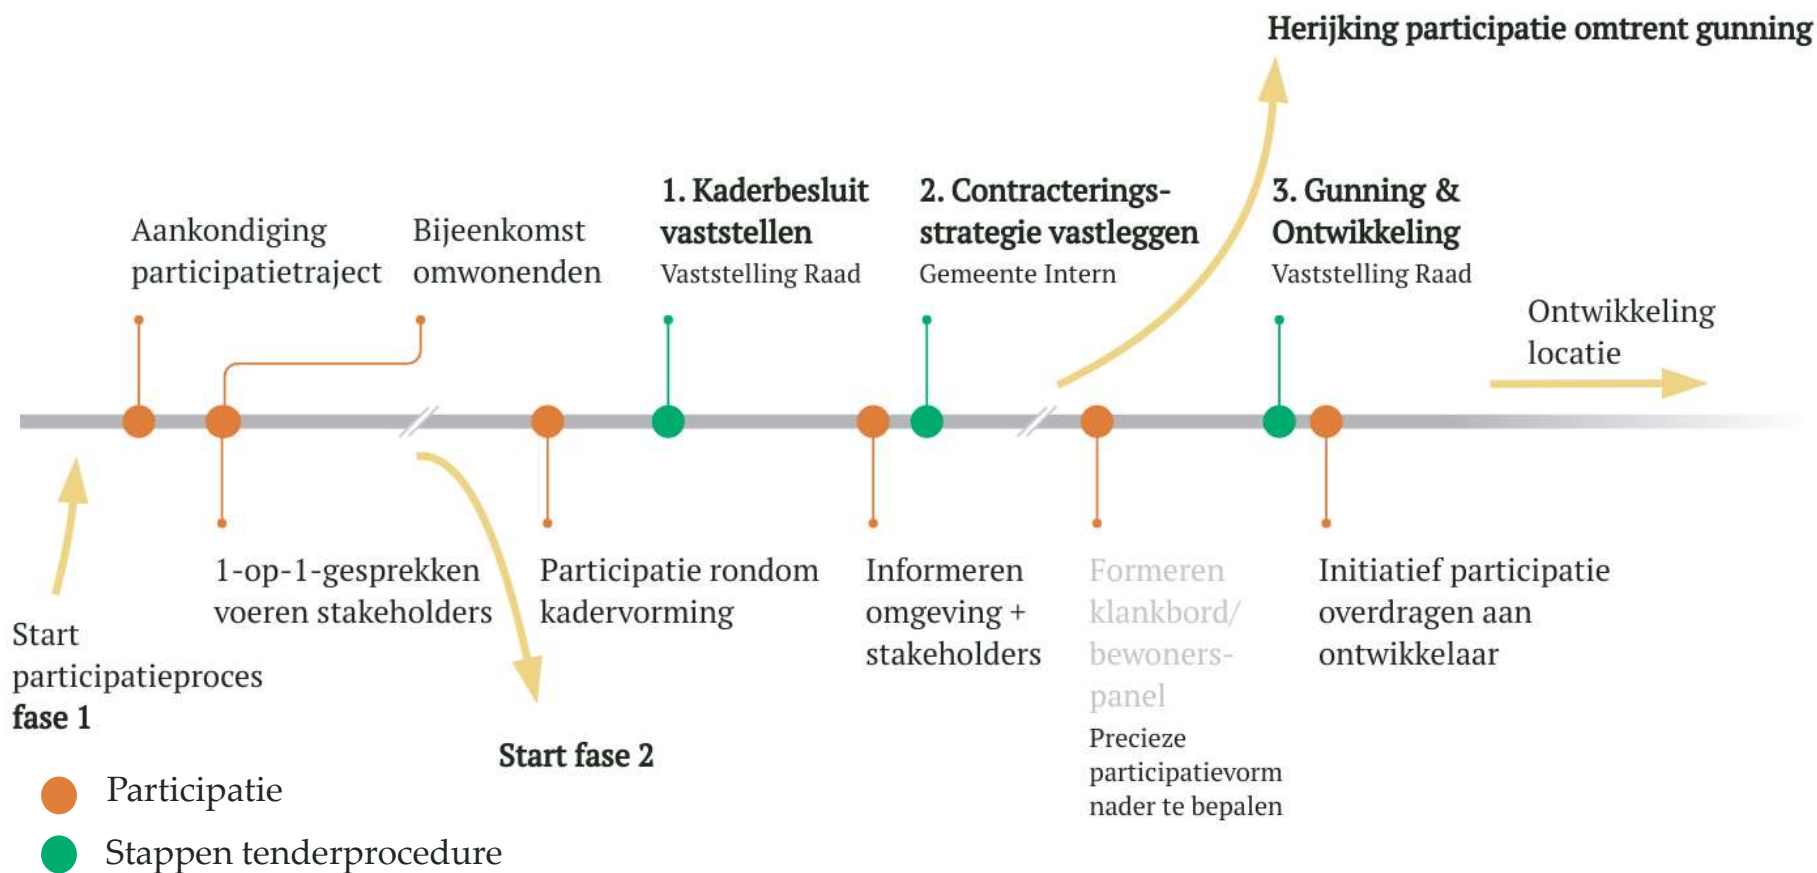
Herijking participatie omtrent gunning

Aankondiging participatietraject

Bijeenkomst omwonenden

1. Kaderbesluit vaststellen
Vaststelling Raad

2. Contracterings-strategie vastleggen
Gemeente Intern

3. Gunning & Ontwikkeling
Vaststelling Raad

Ontwikkeling locatie

Start participatieproces
fase 1

1-op-1-gesprekken voeren stakeholders

Start fase 2

Participatie rondom kadervorming

Informeren omgeving + stakeholders

Formeren klankbord/ bewoners-panel
Precieze participatievorm nader te bepalen

Initiatief participatie overdragen aan ontwikkelaar

Participatie

Stappen tenderprocedure